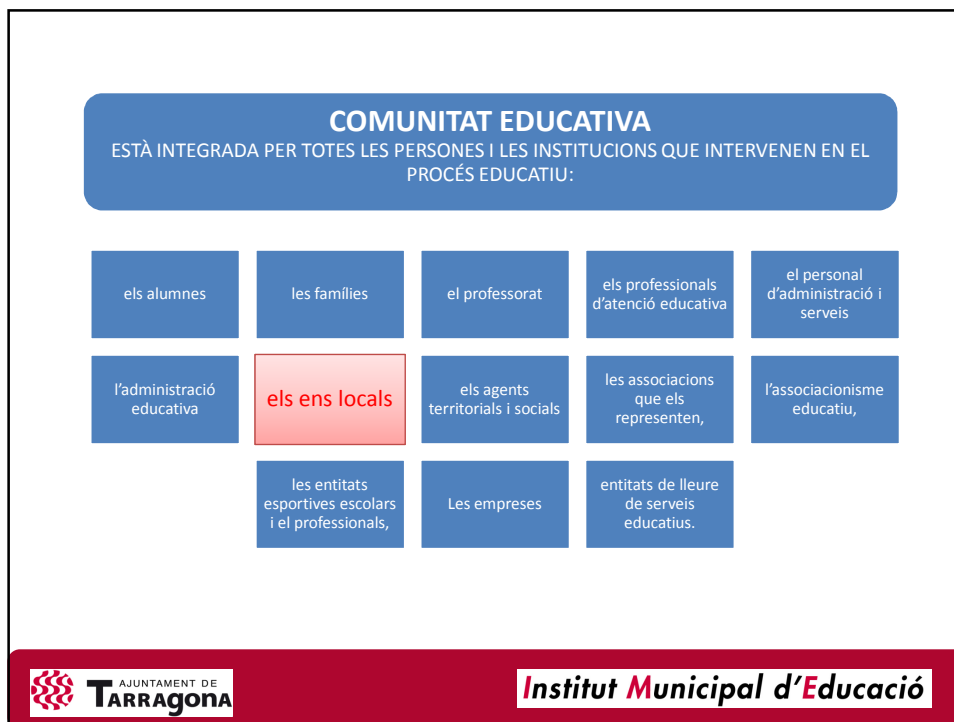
COMUNITAT EDUCATIVA
ESTÀ INTEGRADA PER TOTES LES PERSONES I LES INSTITUCIONS QUE INTERVENEN EN EL PROCÉS EDUCATIU:

els alumnes

les famílies

el professorat

els professionals d'atenció educativa

el personal d'administració i serveis

l'administració educativa

els ens locals

els agents territorials i socials

les associacions que els representen,

l'associacionisme educatiu,

les entitats esportives escolars i el professionals,

Les empreses

entitats de lleure de serveis educatius.

AJUNTAMENT DE TARRAGONA

Institut Municipal d'Educació